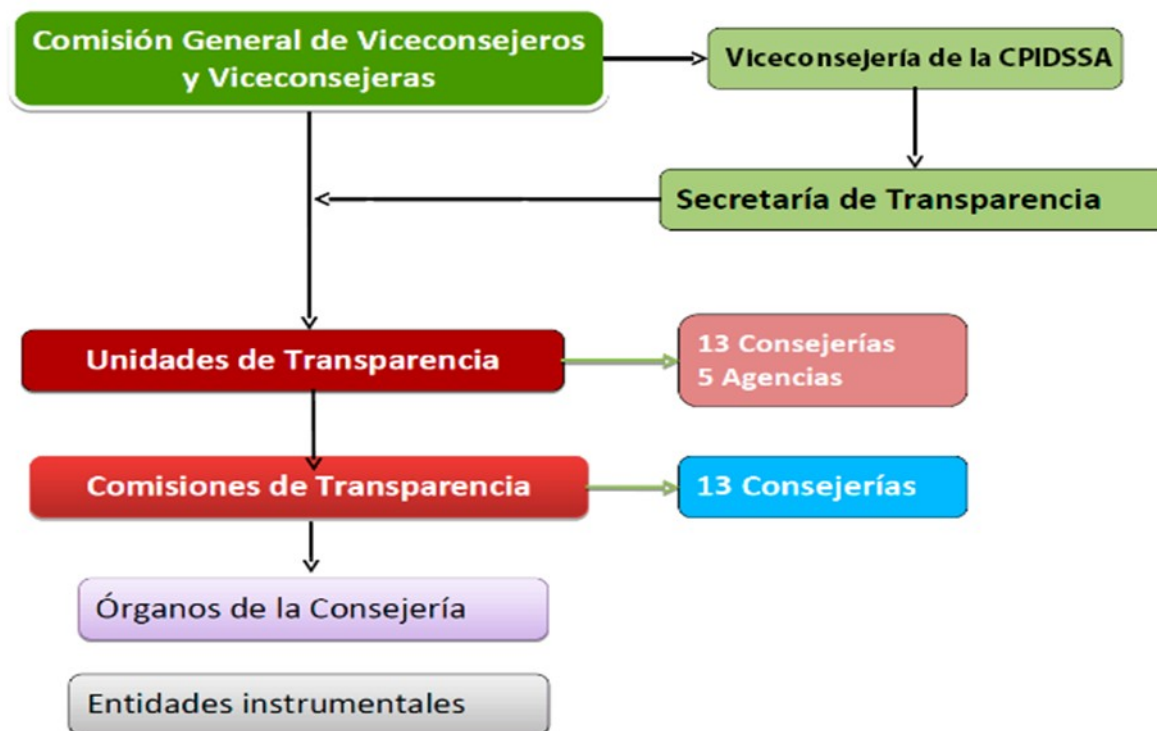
Comisión General de Viceconsejeros y Viceconsejeras

Viceconsejería de la CPIDSSA

Secretaría de Transparencia

Unidades de Transparencia

13 Consejerías
5 Agencias

Comisiones de Transparencia

13 Consejerías

Órganos de la Consejería

Entidades instrumentales